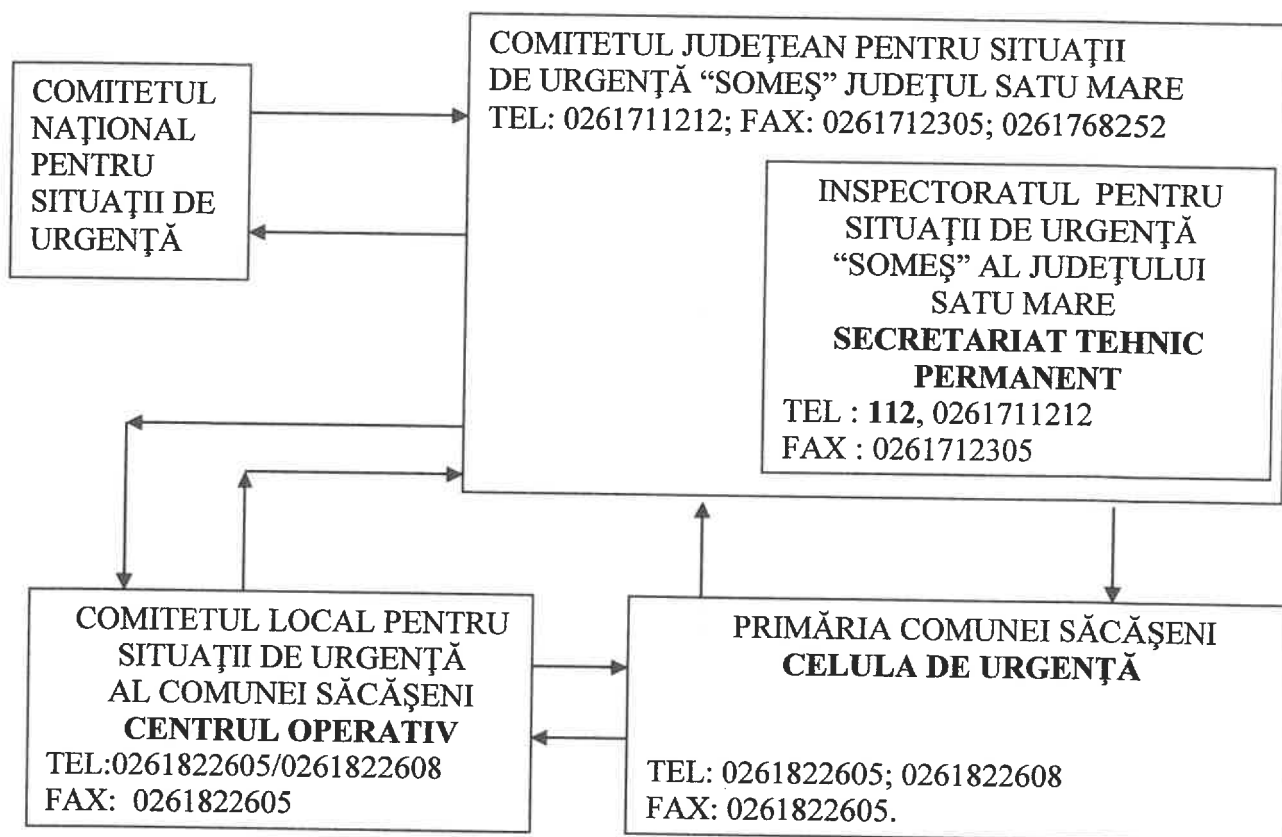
COMITETUL NAŢIONAL PENTRU SITUAŢII DE URGENŢĂ

COMITETUL JUDEŢEAN PENTRU SITUAŢII DE URGENŢĂ “SOMEŞ” JUDEŢUL SATU MARE
TEL: 0261711212; FAX: 0261712305; 0261768252

INSPECTORATUL PENTRU SITUAŢII DE URGENŢĂ “SOMEŞ” AL JUDEŢULUI SATU MARE
**SECRETARIAT TEHNIC PERMANENT**
TEL : **112**, 0261711212
FAX : 0261712305

COMITETUL LOCAL PENTRU SITUAŢII DE URGENŢĂ AL COMUNEI SĂCĂŞENI
**CENTRUL OPERATIV**
TEL:0261822605/0261822608
FAX: 0261822605

PRIMĂRIA COMUNEI SĂCĂŞENI
**CELULA DE URGENŢĂ**
TEL: 0261822605; 0261822608
FAX: 0261822605.